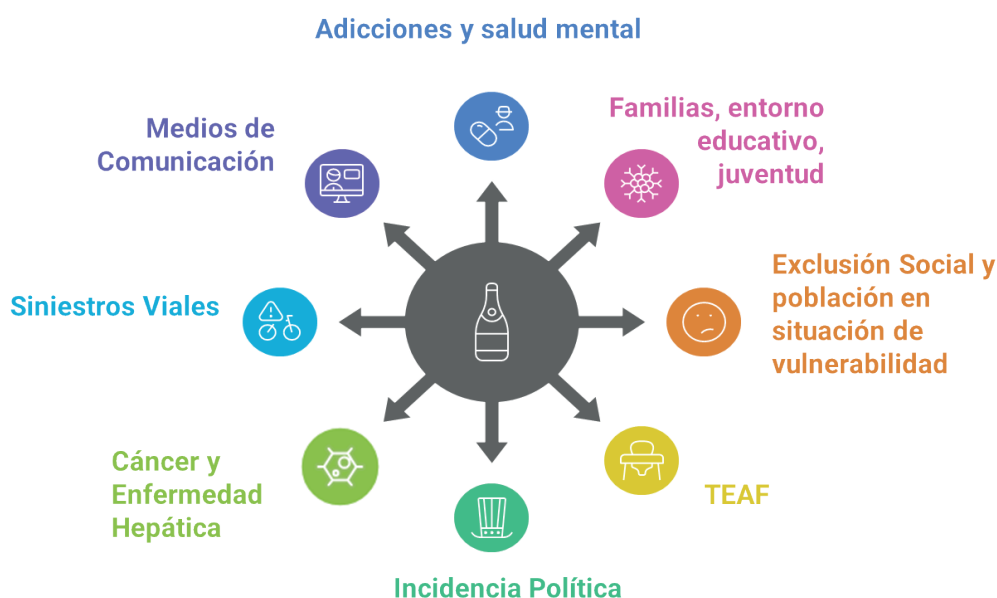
Adicciones y salud mental

Familias, entorno educativo, juventud

Exclusión Social y población en situación de vulnerabilidad

TEAF

Incidencia Política

Cáncer y Enfermedad Hepática

Siniestros Viales

Medios de Comunicación